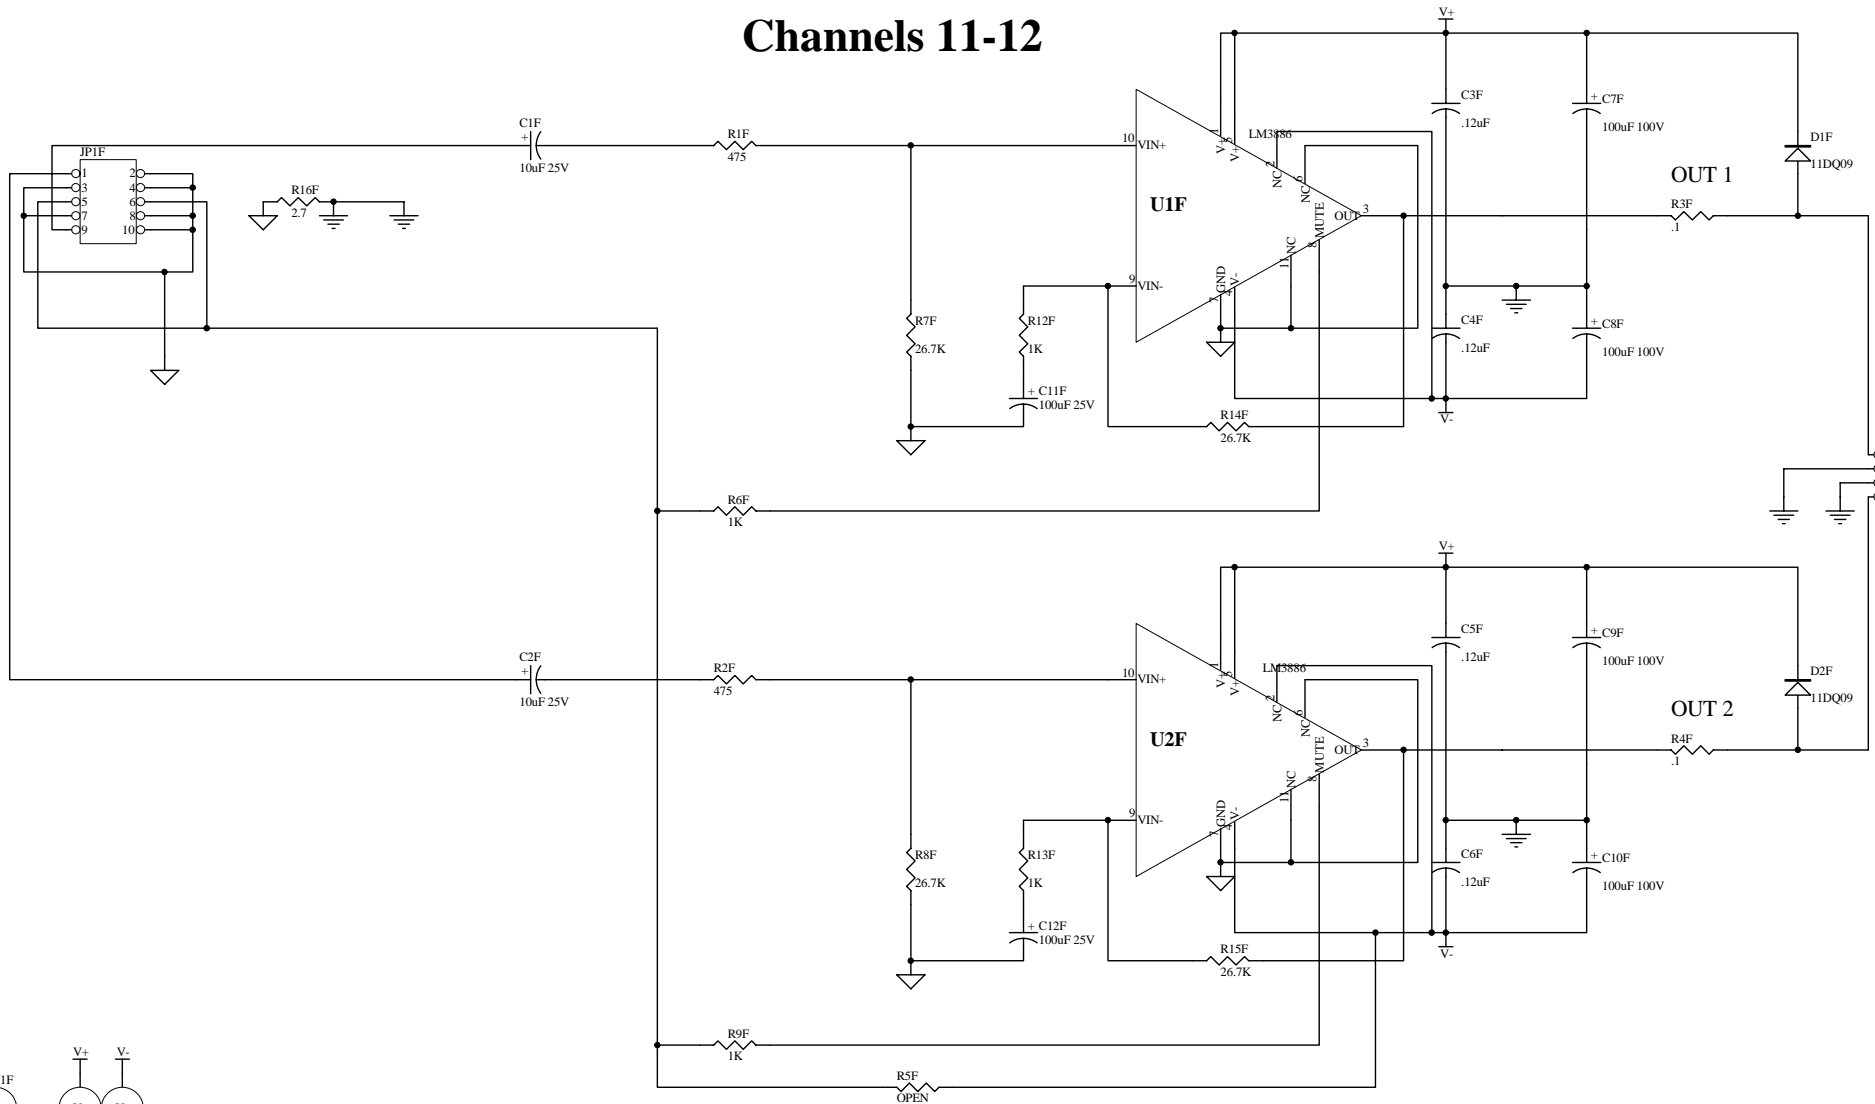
Channels 11-12

V+
C3F
.12uF
C7F
100uF 100V
D1F
11DQ09
OUT 1
C1F
10uF 25V
R1F
475
LM3886
U1F
JP1F
1
2
3
4
5
6
7
8
9
10
R16F
2.7
10 VIN+
V+
V+
NC
NC
MUTE
OUT 3
NC
GND
V-
9 VIN-
R3F
.1
R7F
26.7K
R12F
1K
C11F
100uF 25V
C4F
.12uF
C8F
100uF 100V
V-
R14F
26.7K
R6F
1K
V+
C5F
.12uF
C9F
100uF 100V
D2F
11DQ09
OUT 2
C2F
10uF 25V
R2F
475
LM3886
U2F
10 VIN+
V+
V+
NC
NC
MUTE
OUT 3
NC
GND
V-
9 VIN-
R4F
.1
R8F
26.7K
R13F
1K
C12F
100uF 25V
C6F
.12uF
C10F
100uF 100V
V-
R15F
26.7K
R9F
1K
R5F
OPEN
V+
V-
1F